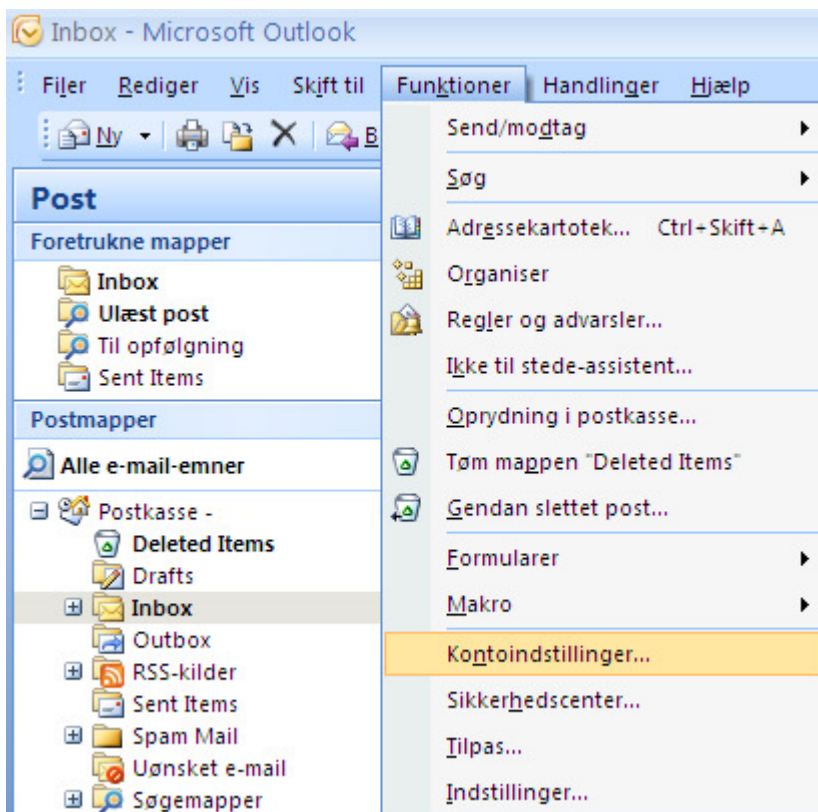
Inbox - Microsoft Outlook

Filer Rediger Vis Skift til Funktioner Handlinger Hjælp

Ny B

Post

Foretrukne mapper

Inbox
Ulæst post
Til opfølgning
Sent Items

Postmapper

Alle e-mail-emner

Postkasse -
Deleted Items
Drafts
Inbox
Outbox
RSS-kilder
Sent Items
Spam Mail
Uønsket e-mail
Søgemapper

Send/modtag
Søg
Adressekartotek... Ctrl+Skift+A
Organiser
Regler og advarsler...
Ikke til stede-assistent...
Oprydning i postkasse...
Tøm mappen "Deleted Items"
Gendan slettet post...
Formularer
Makro
Kontoindstillinger...
Sikkerhedscenter...
Tilpas...
Indstillinger...